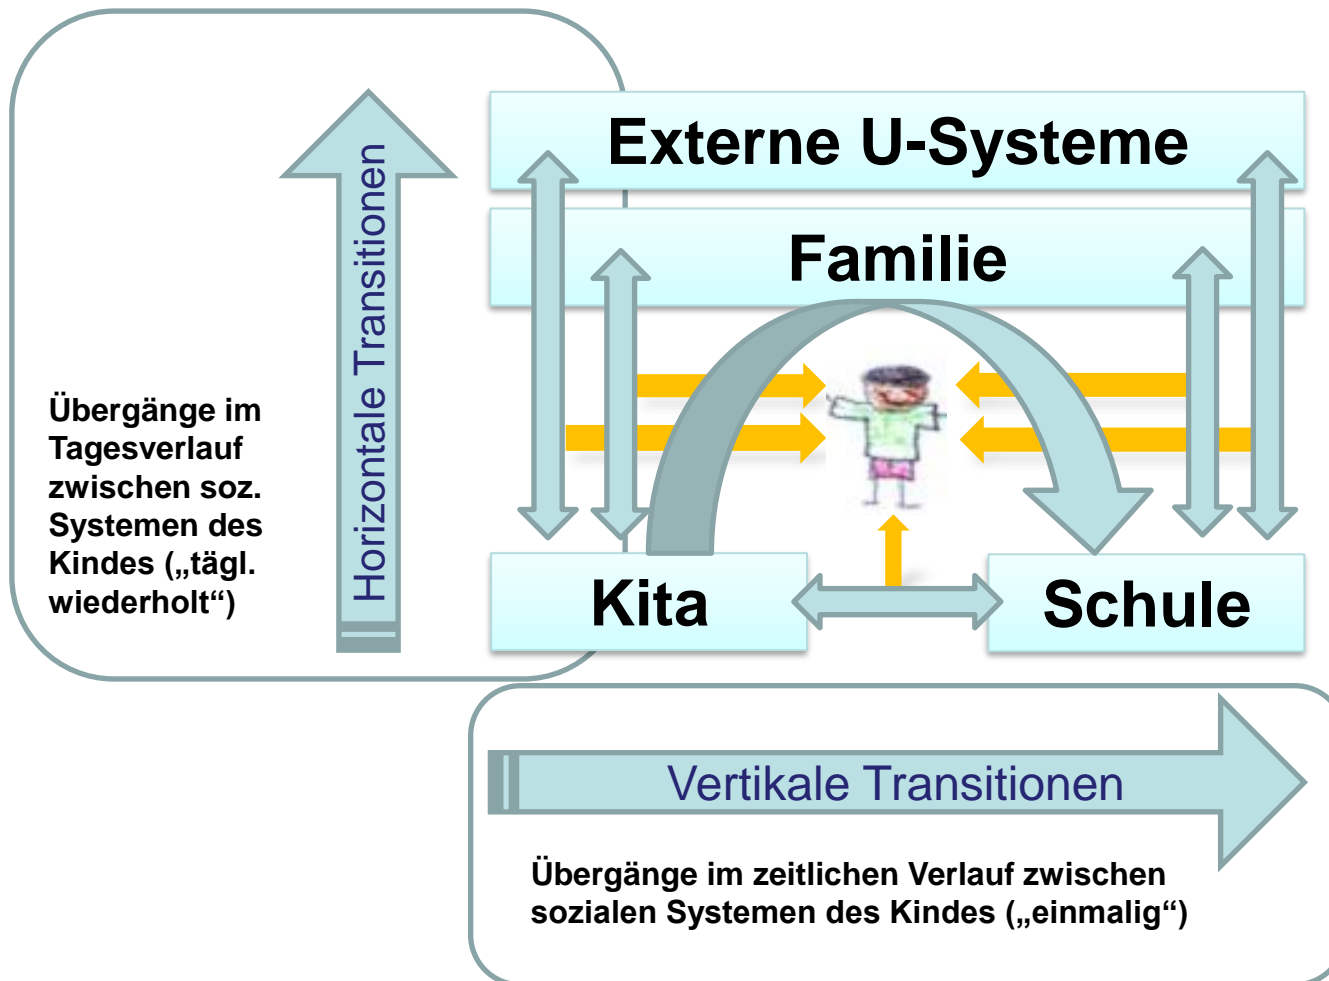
Horizontale Transitionen

Übergänge im Tagesverlauf zwischen soz. Systemen des Kindes („tägl. wiederholt“)

Externe U-Systeme

Familie

Kita

Schule

Vertikale Transitionen

Übergänge im zeitlichen Verlauf zwischen sozialen Systemen des Kindes („einmalig“)